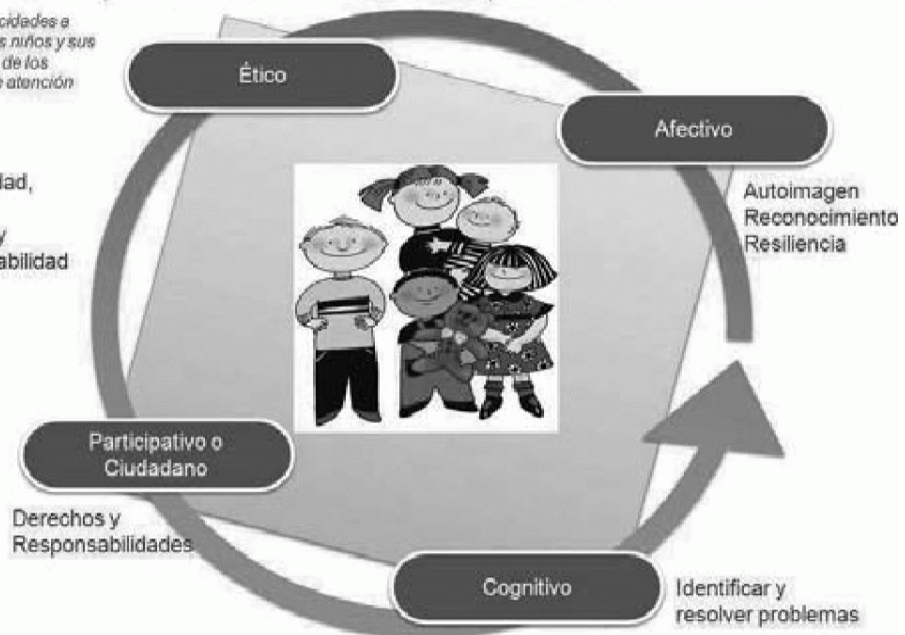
cidades e
s niños y sus
de los
atención

lad,

y
abilidad

Ético

Afectivo

Autoimagen
Reconocimiento
Resiliencia

Participativo o
Ciudadano

Derechos y
Responsabilidades

Cognitivo

Identificar y
resolver problemas